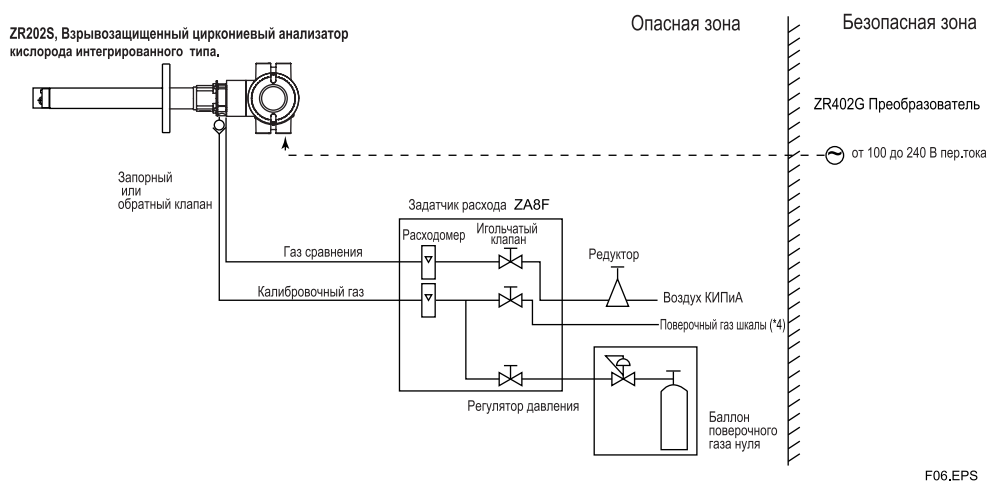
ZR202S, Взрывозащищенный циркониевый анализатор кислорода интегрированного типа.

Опасная зона

Безопасная зона

ZR402G Преобразователь

от 100 до 240 В пер.тока

Запорный или обратный клапан

Задатчик расхода ZA8F

Расходомер

Игольчатый клапан

Газ сравнения

Редуктор

Калибровочный газ

Воздух КИПиА

Поверочный газ шкалы (*4)

Регулятор давления

Баллон поверочного газа нуля

F06.EPS